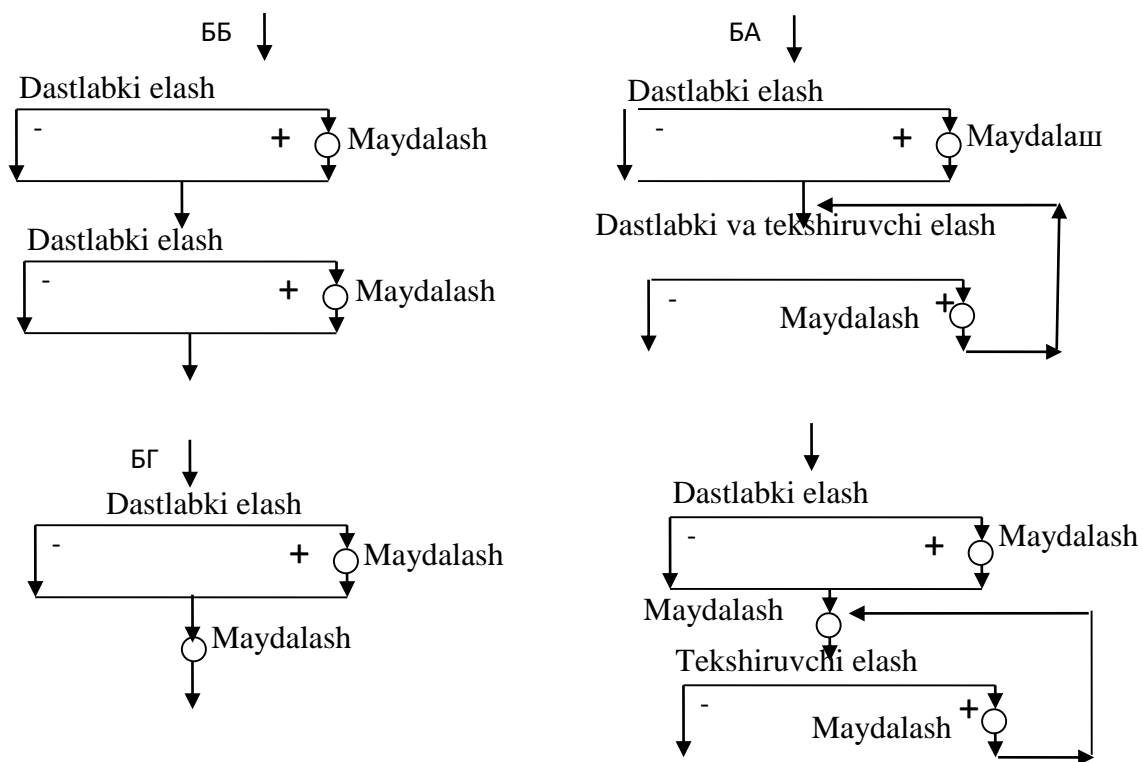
ББ

Dastlabki elash

- + Maydalash

Dastlabki elash

- + Maydalash

БА

Dastlabki elash

- + Maydalaш

Dastlabki va tekshiruvchi elash

- Maydalash +

БГ

Dastlabki elash

- + Maydalash

Maydalash

Dastlabki elash

- + Maydalash

Maydalash

Tekshiruvchi elash

- Maydalash +